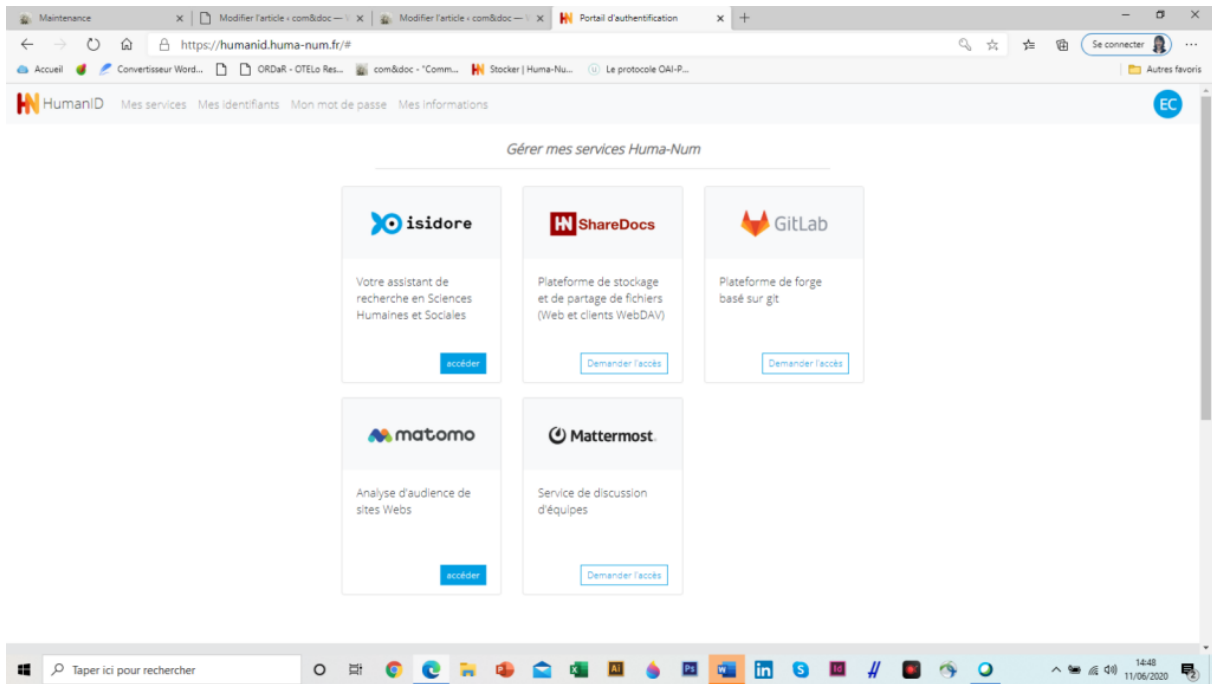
Maintenance × Modifier l'article ‹ com&doc — × Modifier l'article ‹ com&doc — × Portail d'authentification × +

https://humanid.huma-num.fr/#

Se connecter

Accueil Convertisseur Word... ORDaR - OTELo Res... com&doc - "Comm... Stocker | Huma-Nu... Le protocole OAI-P...

Autres favoris

HumanID Mes services Mes identifiants Mon mot de passe Mes informations

EC

Gérer mes services Huma-Num

isidore

Votre assistant de recherche en Sciences Humaines et Sociales

accéder

ShareDocs

Plateforme de stockage et de partage de fichiers (Web et clients WebDAV)

Demander l'accès

GitLab

Plateforme de forge basé sur git

Demander l'accès

matomo

Analyse d'audience de sites Webs

accéder

Mattermost.

Service de discussion d'équipes

Demander l'accès

Taper ici pour rechercher

14:48
11/06/2020